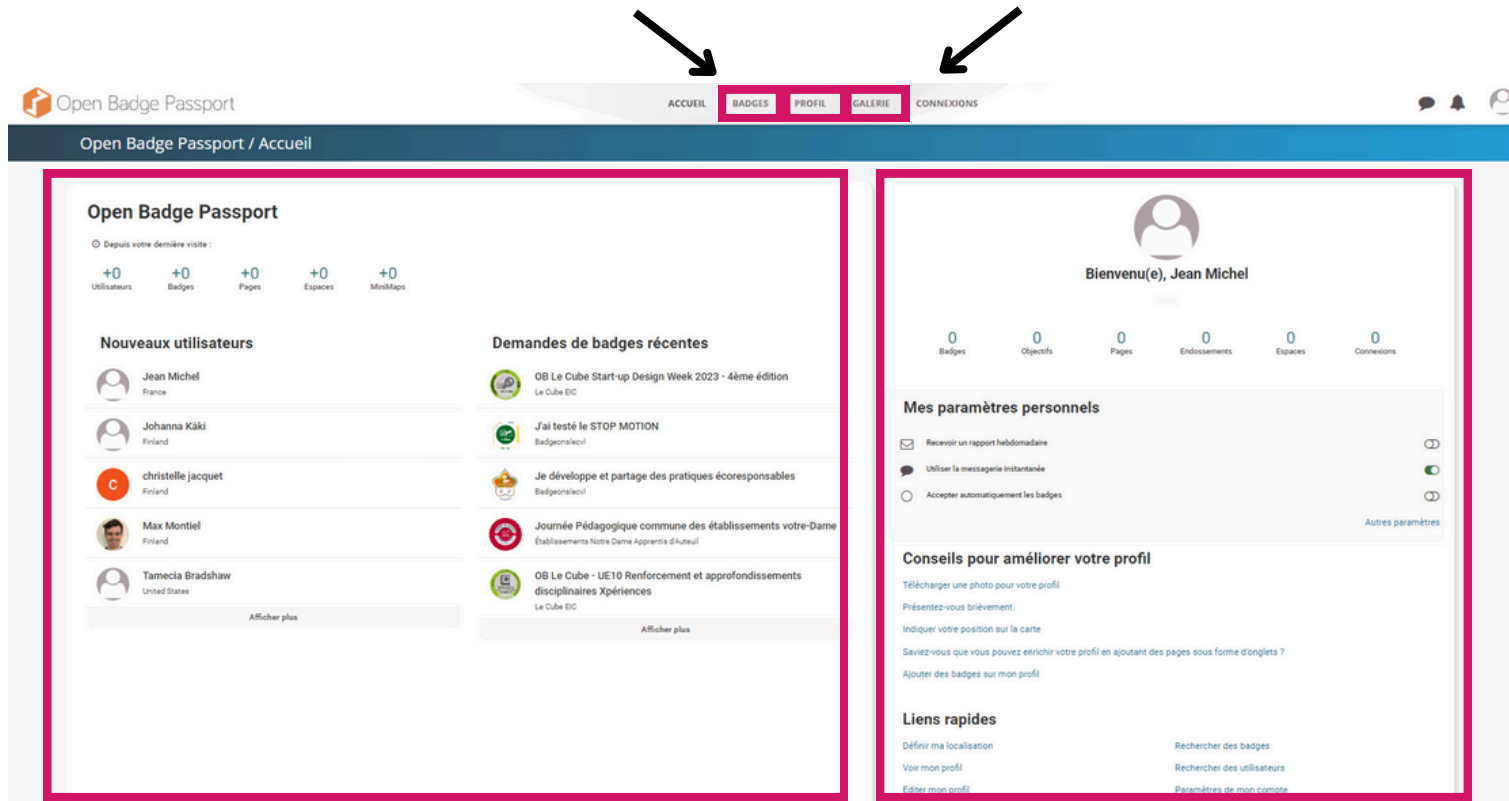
Open Badge Passport

ACCUEIL BADGES PROFIL GALERIE CONNEXIONS

Open Badge Passport / Accueil

Open Badge Passport

Depuis votre dernière visite :

+0 Utilisateurs
+0 Badges
+0 Pages
+0 Espaces
+0 MiniMaps

Nouveaux utilisateurs

Jean Michel
France

Johanna Käki
Finland

C christelle jacquet
Finland

Max Montiel
Finland

Tamecia Bradshaw
United States

Afficher plus

Demandes de badges récentes

OB Le Cube Start-up Design Week 2023 - 4ème édition
Le Cube EIC

J'ai testé le STOP MOTION
Badgeonslecvl

Je développe et partage des pratiques écoresponsables
Badgeonslecvl

Journée Pédagogique commune des établissements votre-Dame
Établissements Notre Dame Apprentis d'Auteuil

OB Le Cube - UE10 Renforcement et approfondissements disciplinaires Xpériences
Le Cube EIC

Afficher plus

Bienvenu(e), Jean Michel

0 Badges
0 Objectifs
0 Pages
0 Endossements
0 Espaces
0 Connexions

Mes paramètres personnels

Recevoir un rapport hebdomadaire
Utiliser la messagerie instantanée
Accepter automatiquement les badges

Autres paramètres

Conseils pour améliorer votre profil

Télécharger une photo pour votre profil
Présentez-vous brièvement.
Indiquer votre position sur la carte
Saviez-vous que vous pouvez enrichir votre profil en ajoutant des pages sous forme d'onglets ?
Ajouter des badges sur mon profil

Liens rapides

Définir ma localisation
Voir mon profil
Éditer mon profil

Rechercher des badges
Rechercher des utilisateurs
Paramètres de mon compte